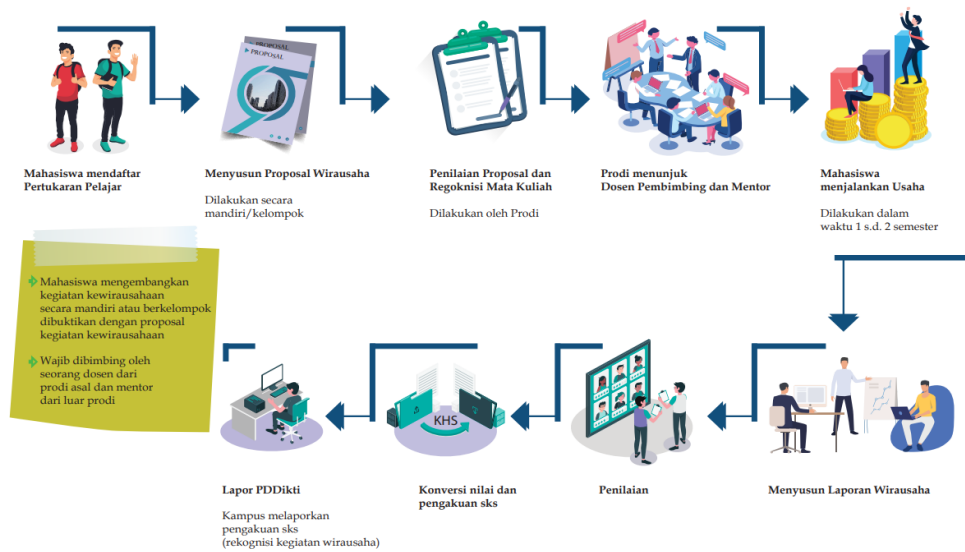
Mahasiswa mendaftar Pertukaran Pelajar

PROPOSAL
PROPOSAL

Menyusun Proposal Wirausaha

Dilakukan secara mandiri/kelompok

Penilaian Proposal dan Regoknisi Mata Kuliah

Dilakukan oleh Prodi

Prodi menunjuk Dosen Pembimbing dan Mentor

Mahasiswa menjalankan Usaha

Dilakukan dalam waktu 1 s.d. 2 semester

Mahasiswa mengembangkan kegiatan kewirausahaan secara mandiri atau berkelompok dibuktikan dengan proposal kegiatan kewirausahaan

Wajib dibimbing oleh seorang dosen dari prodi asal dan mentor dari luar prodi

KHS

Lapor PDDikti

Kampus melaporkan pengakuan sks (rekognisi kegiatan wirausaha)

Konversi nilai dan pengakuan sks

Penilaian

Menyusun Laporan Wirausaha